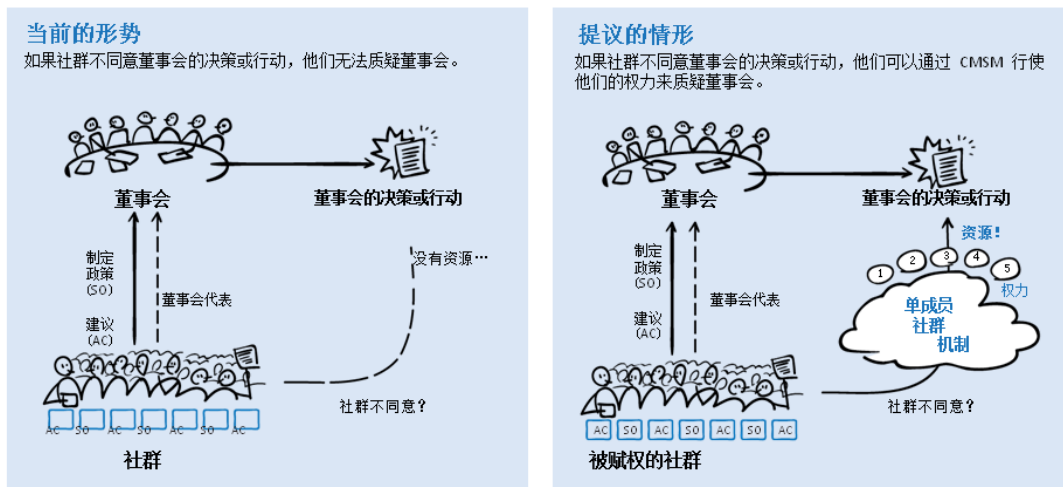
当前的形势
如果社群不同意董事会的决策或行动，他们无法质疑董事会。

董事会
董事会的决策或行动
制定政策 (SO)
董事会代表
建议 (AC)
没有资源…
社群不同意？
AC SO AC SO AC SO AC
社群

提议的情形
如果社群不同意董事会的决策或行动，他们可以通过 CMSM 行使他们的权力来质疑董事会。

董事会
董事会的决策或行动
资源！
1 2 3 4 5
权力
制定政策 (SO)
董事会代表
建议 (AC)
单成员
社群
机制
社群不同意？
AC SO AC SO AC SO AC
被赋权的社群